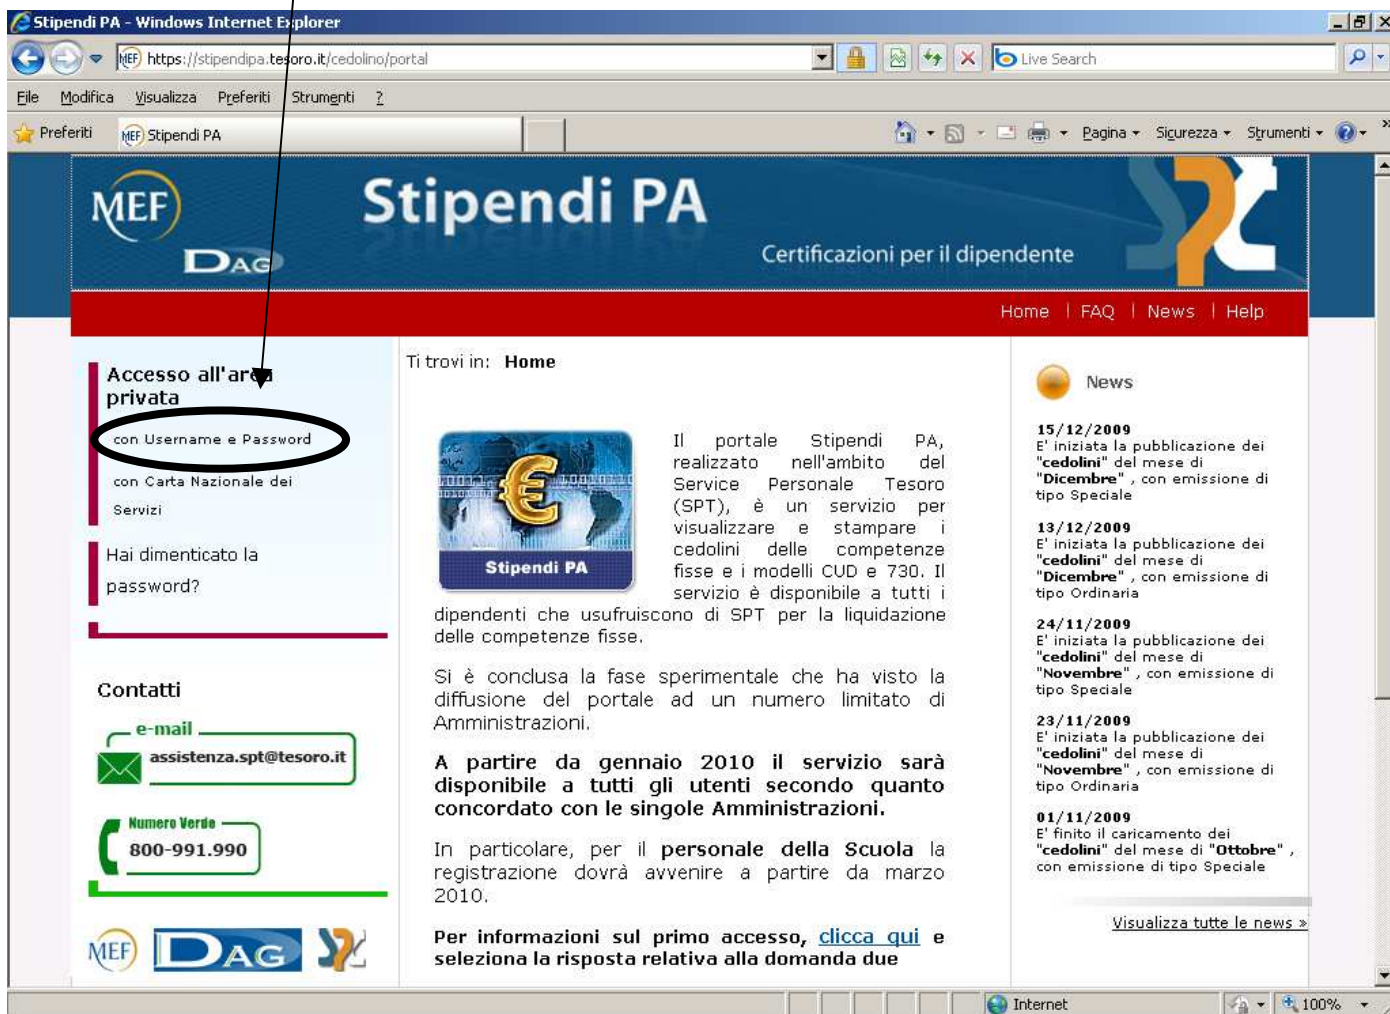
Stipendi PA - Windows Internet Explorer

https://stipendipa.tesoro.it/cedolino/portal

Live Search

File Modifica Visualizza Preferiti Strumenti ?

Preferiti Stipendi PA

Pagina Sicurezza Strumenti

MEF DAG Stipendi PA

Certificazioni per il dipendente

Home | FAQ | News | Help

Accesso all'area privata

con Username e Password

con Carta Nazionale dei Servizi

Hai dimenticato la password?

Contatti

e-mail
assistenza.spt@tesoro.it

Numero Verde
800-991.990

MEF DAG

Ti trovi in: Home

Stipendi PA

Il portale Stipendi PA, realizzato nell'ambito del Service Personale Tesoro (SPT), è un servizio per visualizzare e stampare i cedolini delle competenze fisse e i modelli CUD e 730. Il servizio è disponibile a tutti i dipendenti che usufruiscono di SPT per la liquidazione delle competenze fisse.

Si è conclusa la fase sperimentale che ha visto la diffusione del portale ad un numero limitato di Amministrazioni.

A partire da gennaio 2010 il servizio sarà disponibile a tutti gli utenti secondo quanto concordato con le singole Amministrazioni.

In particolare, per il personale della Scuola la registrazione dovrà avvenire a partire da marzo 2010.

Per informazioni sul primo accesso, clicca qui e seleziona la risposta relativa alla domanda due

News

15/12/2009
E' iniziata la pubblicazione dei "cedolini" del mese di "Dicembre" , con emissione di tipo Speciale

13/12/2009
E' iniziata la pubblicazione dei "cedolini" del mese di "Dicembre" , con emissione di tipo Ordinaria

24/11/2009
E' iniziata la pubblicazione dei "cedolini" del mese di "Novembre" , con emissione di tipo Speciale

23/11/2009
E' iniziata la pubblicazione dei "cedolini" del mese di "Novembre" , con emissione di tipo Ordinaria

01/11/2009
E' finito il caricamento dei "cedolini" del mese di "Ottobre" , con emissione di tipo Speciale

Visualizza tutte le news »

Internet 100%